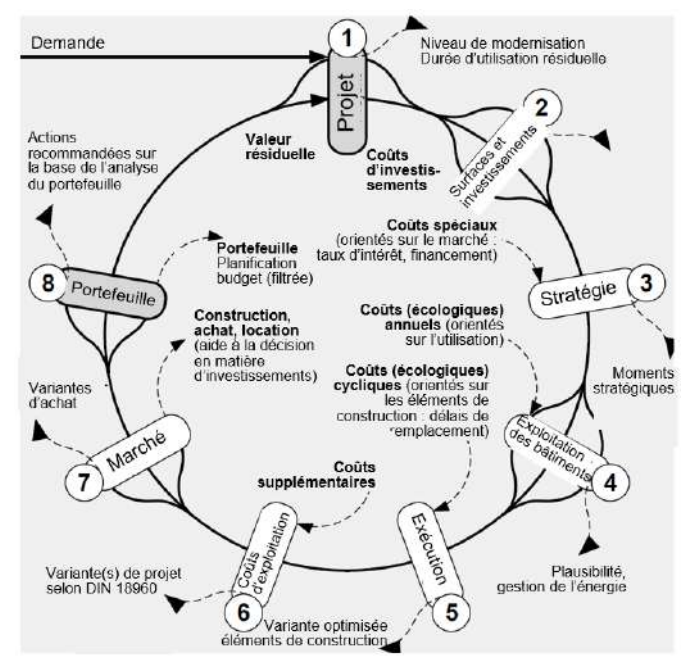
Demande

1

Projet

Niveau de modernisation
Durée d'utilisation résiduelle

2

Surfaces et investissements

Actions recommandées sur la base de l'analyse du portefeuille

Valeur résiduelle

Coûts d'investissements

Coûts spéciaux (orientés sur le marché : taux d'intérêt, financement)

Portefeuille
Planification budget (filtrée)

8

Portefeuille

Stratégie

3

Construction, achat, location (aide à la décision en matière d'investissements)

Coûts (écologiques) annuels (orientés sur l'utilisation)

Coûts (écologiques) cycliques (orientés sur les éléments de construction : délais de emplacement)

Moments stratégiques

Variantes d'achat

Exploitation des bâtiments

4

Marché

7

Coûts supplémentaires

Coûts d'exploitation

Exécution

Plausibilité, gestion de l'énergie

Variante(s) de projet selon DIN 18960

6

Variante optimisée éléments de construction

5